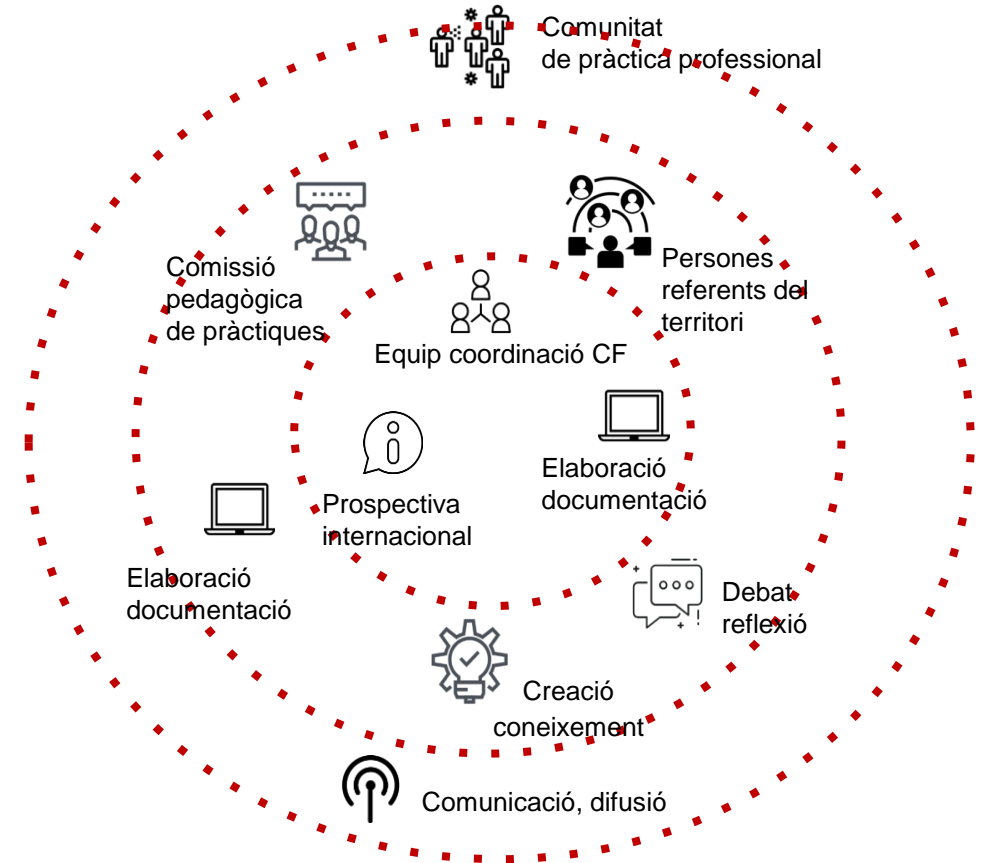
Comunitat
de pràctica professional

Comissió pedagògica de pràctiques

Persones referents del territori

Equip coordinació CF

Elaboració documentació

Prospectiva internacional

Elaboració documentació

Debat reflexió

Creació coneixement

Comunicació, difusió